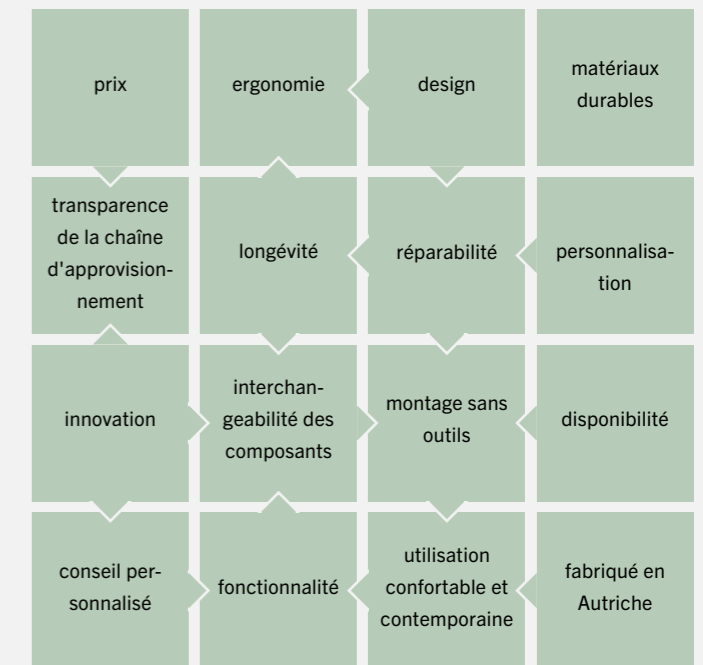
prix

ergonomie

design

matériaux durables

transparence de la chaîne d'approvisionnement

longévité

réparabilité

personnalisation

innovation

interchangeabilité des composants

montage sans outils

disponibilité

conseil personnalisé

fonctionnalité

utilisation confortable et contemporaine

fabriqué en Autriche